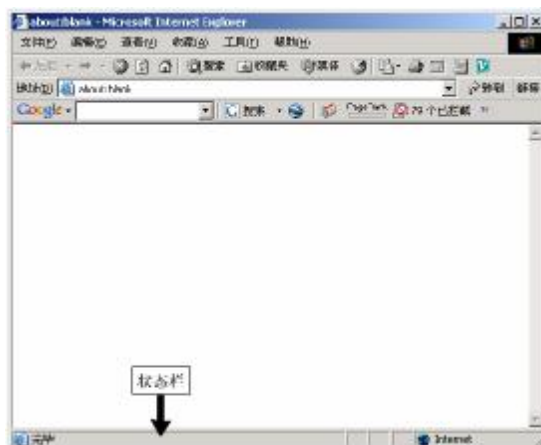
about:blank - Microsoft Internet Explorer

文件(F) 编辑(E) 查看(V) 收藏(A) 工具(T) 帮助(H)

后退 · → · 搜索 收藏夹 媒体

地址(D) about:blank

转到 链接

Google · 搜索 · 79 个已拦截

状态栏

完毕

Internet